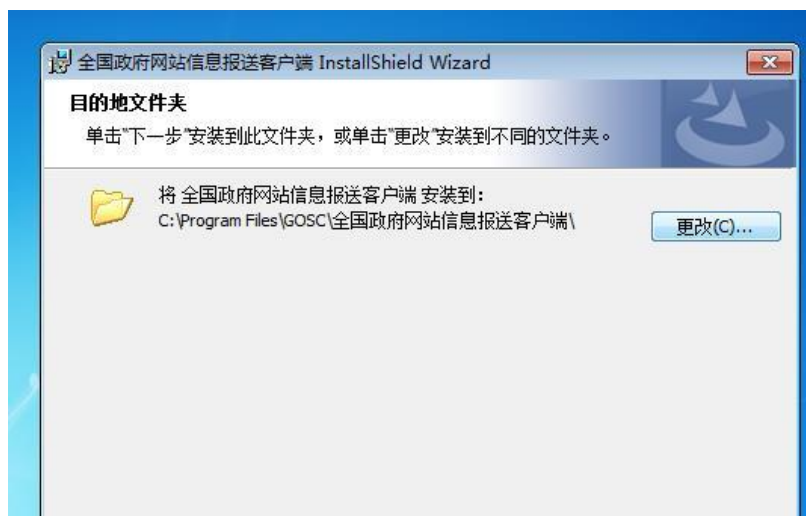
全国政府网站信息报送客户端 InstallShield Wizard

目的地文件夹

单击"下一步"安装到此文件夹，或单击"更改"安装到不同的文件夹。

将 全国政府网站信息报送客户端 安装到：
C:\Program Files\GOSC\全国政府网站信息报送客户端\

更改(C)...